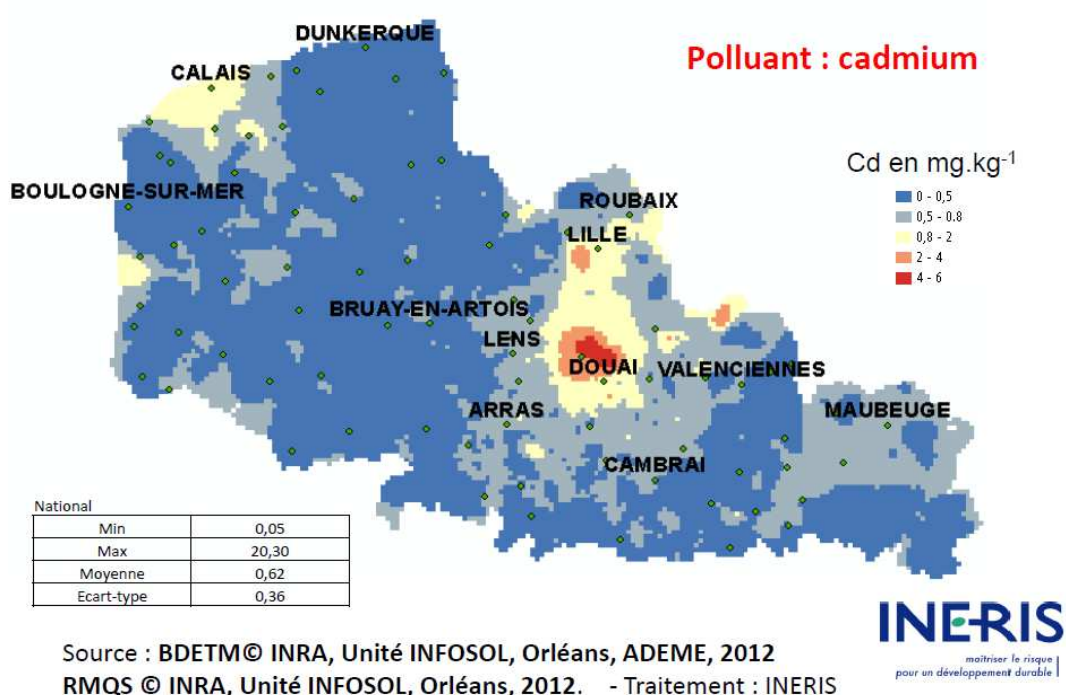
Polluant : cadmium

Cd en mg.kg$^{-1}$
0 - 0,5
0,5 - 0.8
0,8 - 2
2 - 4
4 - 6

DUNKERQUE
CALAIS
BOULOGNE-SUR-MER
ROUBAIX
LILLE
BRUAY-EN-ARTOIS
LENS
DOUAI
VALENCIENNES
ARRAS
MAUBEUGE
CAMBRAI

National

| | |
|---|---|
| Min | 0,05 |
| Max | 20,30 |
| Moyenne | 0,62 |
| Ecart-type | 0,36 |

INERIS
maîtriser le risque
pour un développement durable

Source : BDETM© INRA, Unité INFOSOL, Orléans, ADEME, 2012
RMQS © INRA, Unité INFOSOL, Orléans, 2012. - Traitement : INERIS